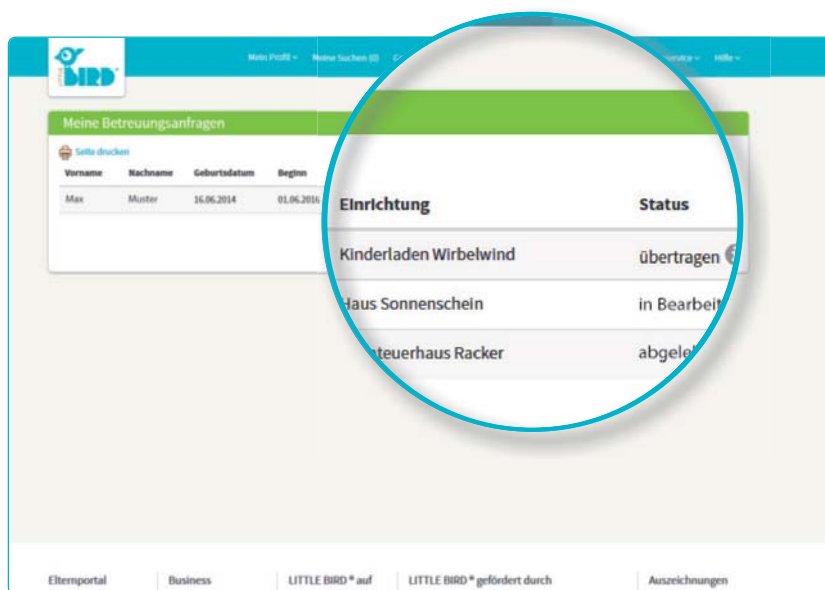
BIRD

Mein Profil ∨ Meine Suchen (0) C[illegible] Service ∨ Hilfe ∨

Meine Betreuungsanfragen

Seite drucken

| Vorname | Nachname | Geburtsdatum | Beginn |
|---|---|---|---|
| Max | Muster | 16.06.2014 | 01.06.2016 |

| Einrichtung | Status |
|---|---|
| Kinderladen Wirbelwind | übertragen |
| Haus Sonnenschein | in Bearbeit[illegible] |
| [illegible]teuerhaus Racker | abgele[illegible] |

Elternportal | Business | LITTLE BIRD® auf | LITTLE BIRD® gefördert durch | Auszeichnungen